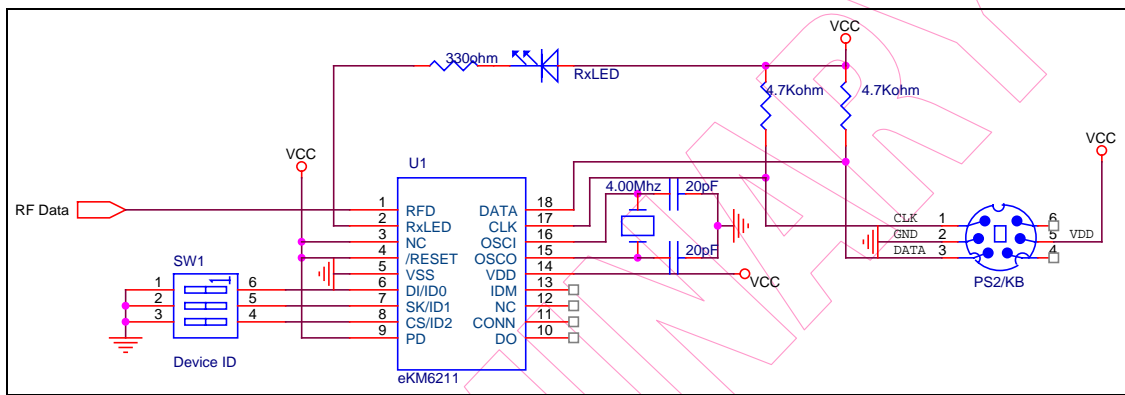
330ohm
RxLED
VCC
4.7Kohm
4.7Kohm
VCC
VCC
U1
RF Data
1 RFD
2 RxLED
3 NC
4 /RESET
5 VSS
6 DI/ID0
7 SK/ID1
8 CS/ID2
9 PD
18 DATA
17 CLK
16 OSCI
15 OSCO
14 VDD
13 IDM
12 NC
11 CONN
10 DO
4.00Mhz
20pF
20pF
VCC
SW1
1
2
3
6
5
4
Device ID
eKM6211
CLK 1
GND 2
DATA 3
6
5
4
VDD
PS2/KB